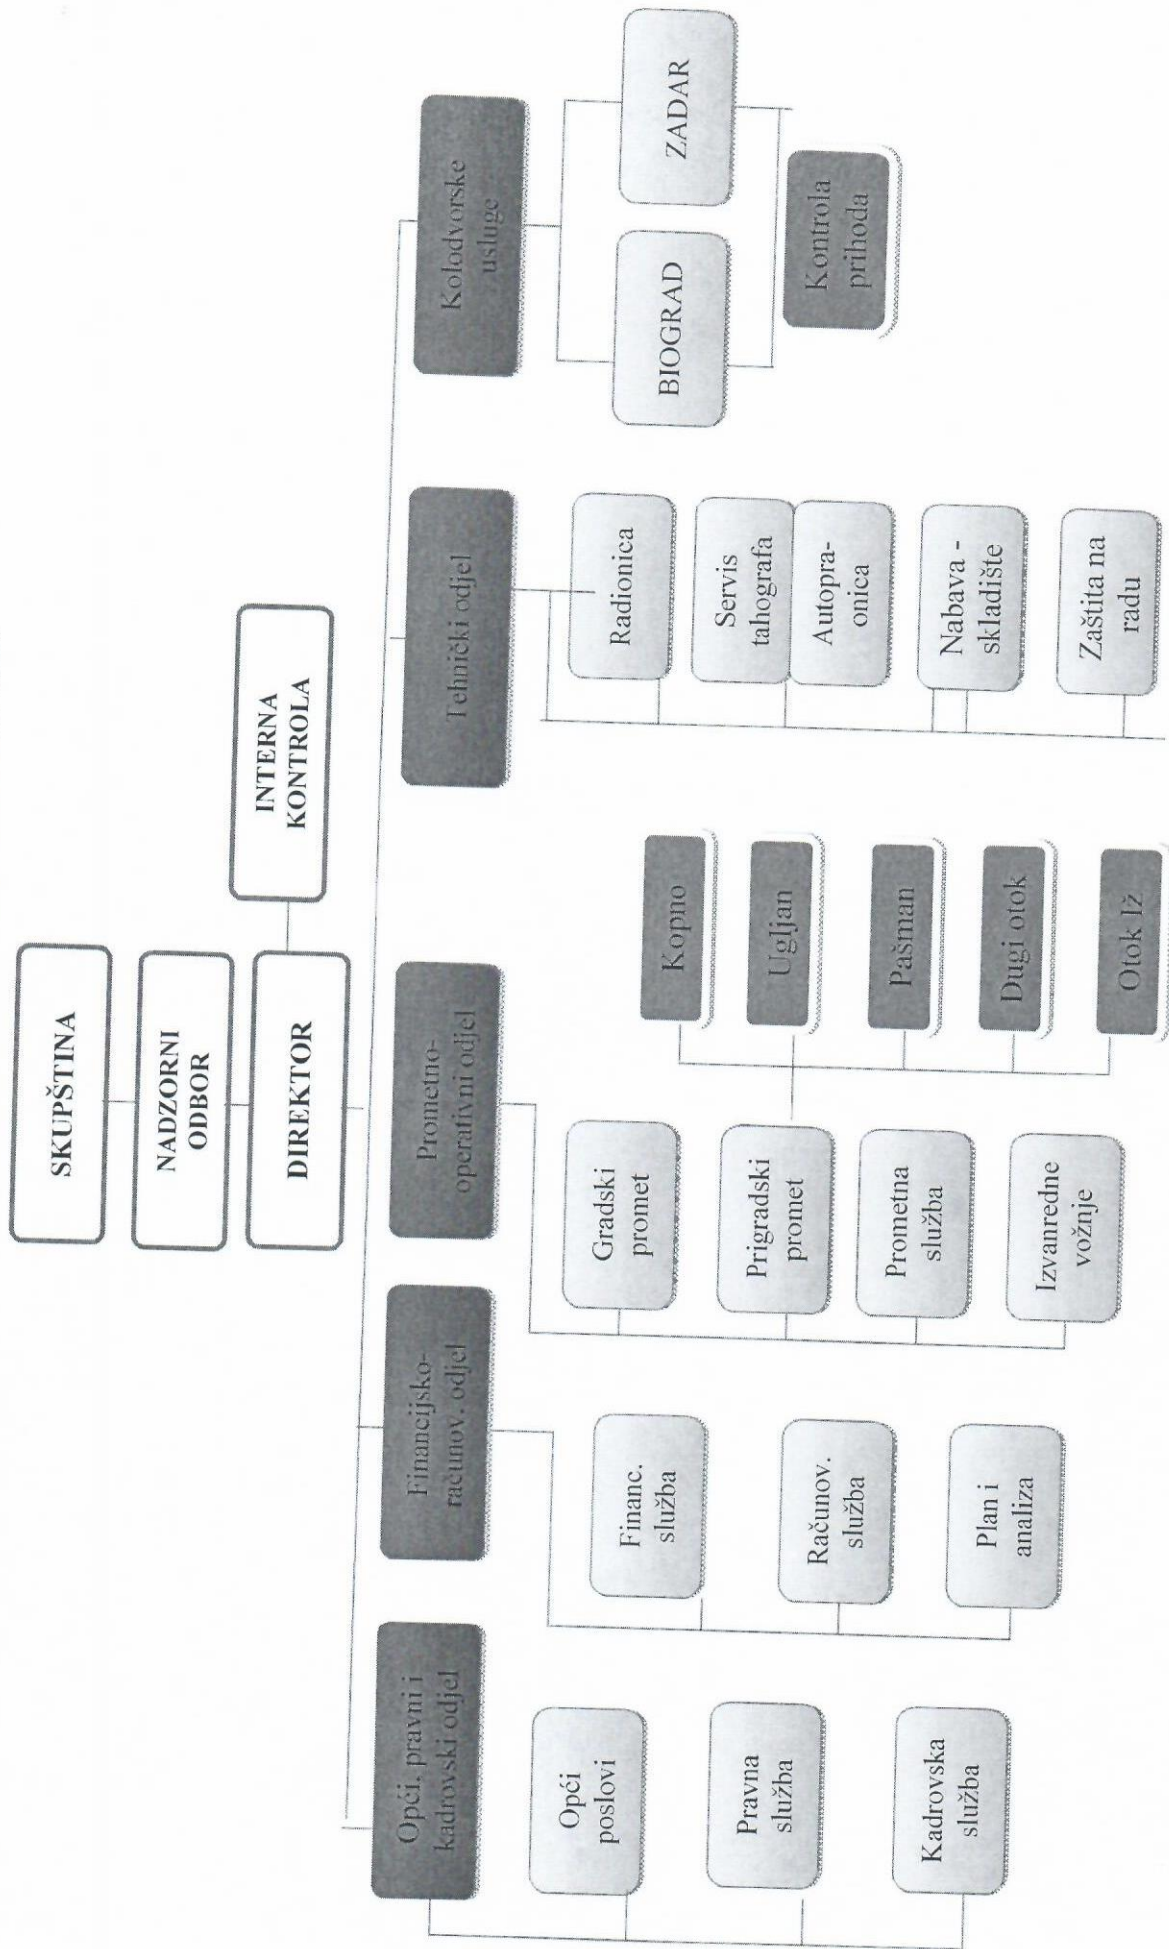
SKUPŠTINA

NADZORNI ODBOR

DIREKTOR

INTERNA KONTROLA

Opći, pravni i kadrovski odjel

Opći poslovi

Pravna služba

Kadrovska služba

Financijsko-računov. odjel

Financ. služba

Računov. služba

Plan i analiza

Prometno-operativni odjel

Gradski promet

Prigradski promet

Prometna služba

Izvanredne vožnje

Kopno

Ugljan

Pašman

Dugi otok

Otok Iž

Tehnički odjel

Radionica

Servis tahografa

Autopraonica

Nabava - skladište

Zaštita na radu

Kolodvorske usluge

BIOGRAD

ZADAR

Kontrola prihoda